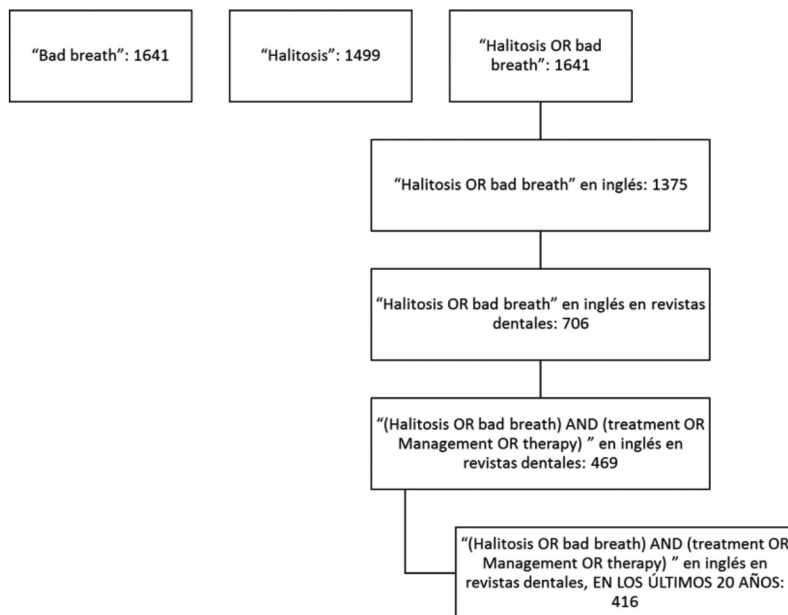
"Bad breath": 1641

"Halitosis": 1499

"Halitosis OR bad breath": 1641

"Halitosis OR bad breath" en inglés: 1375

"Halitosis OR bad breath" en inglés en revistas dentales: 706

"(Halitosis OR bad breath) AND (treatment OR Management OR therapy) " en inglés en revistas dentales: 469

"(Halitosis OR bad breath) AND (treatment OR Management OR therapy) " en inglés en revistas dentales, EN LOS ÚLTIMOS 20 AÑOS: 416